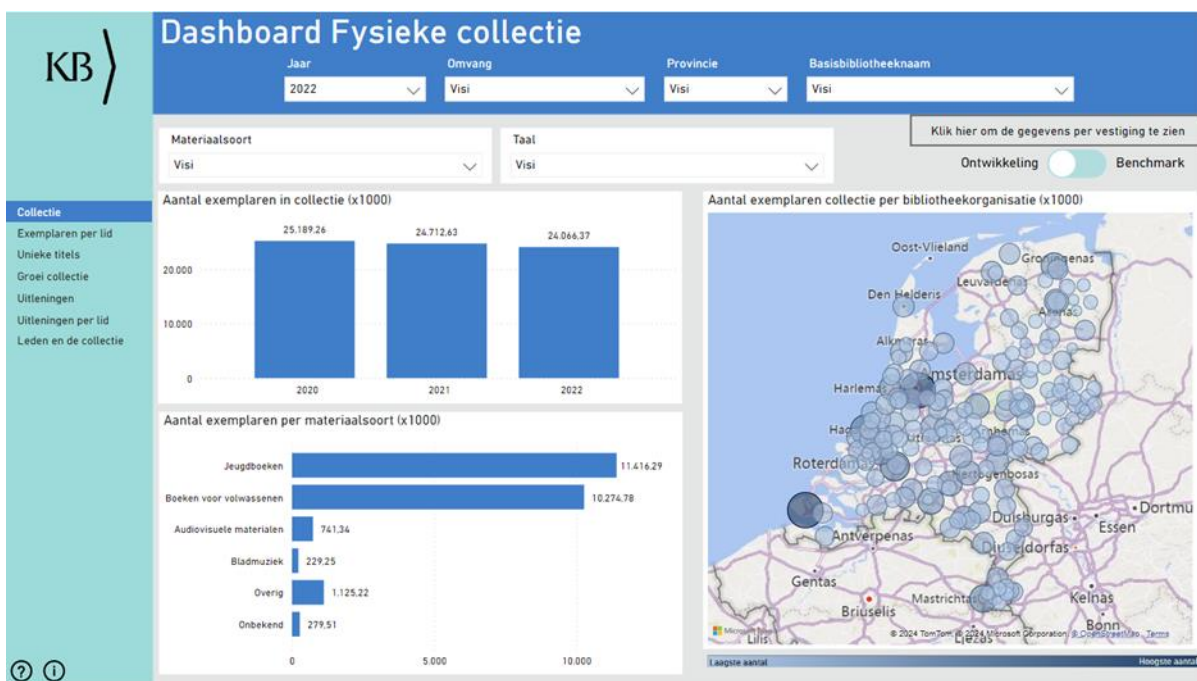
KB

Dashboard Fysieke collectie

Jaar
2022

Omvang
Visi

Provincie
Visi

Basisbibliotheeknaam
Visi

Materiaalsoort
Visi

Taal
Visi

Klik hier om de gegevens per vestiging te zien

Ontwikkeling Benchmark

Collectie
Exemplaren per lid
Unieke titels
Groei collectie
Uitleningen
Uitleningen per lid
Leden en de collectie

Aantal exemplaren in collectie (x1000)

| Jaar | Aantal |
|---|---|
| 2020 | 25.189,26 |
| 2021 | 24.712,63 |
| 2022 | 24.066,37 |

20.000
10.000
0

Aantal exemplaren per materiaalsoort (x1000)

| Materiaalsoort | Aantal |
|---|---|
| Jeugdboeken | 11.416,29 |
| Boeken voor volwassenen | 10.274,78 |
| Audiovisuele materialen | 741,34 |
| Bladmuziek | 229,25 |
| Overig | 1.125,22 |
| Onbekend | 279,51 |

0 5.000 10.000

Aantal exemplaren collectie per bibliotheekorganisatie (x1000)

Oost-Vlieland
Groningenas
Leuvardia
Den Helderis
Arnas
Alkmaras
Amsterdamas
Harlemas
Hagas
Roterdamas
Hertogenbosas
Duisburgas
Dortmu
Essen
Antverpenas
Diuseldorfas
Gentas
Briuselis
Mastrichtas
Kelnas
Bonn
Lježas
Lilis
Microsoft Bing
© 2024 TomTom, © 2024 Microsoft Corporation, © OpenStreetMap, Terms

Laagste aantal
Hoogste aantal